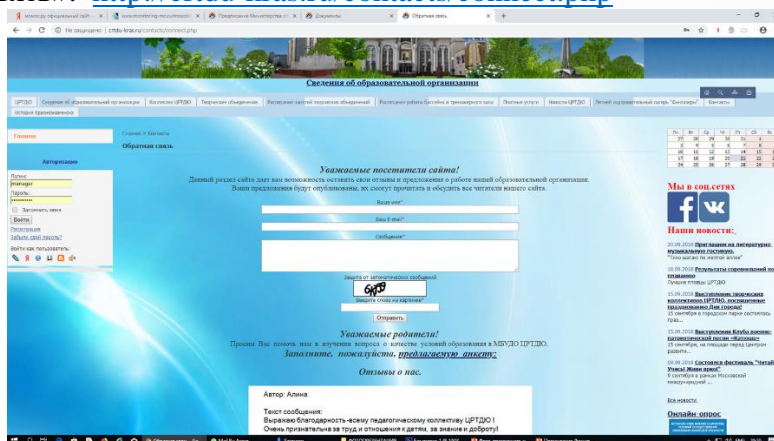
http://crtdu-krasn.ru/contacts/connect.php

Обратная связь

Не защищено | crtdu-kras.ru/contacts/connect.php

Сведения об образовательной организации

ЦРТДЮ | Сведения об образовательной организации | Коллектив ЦРТДЮ | Творческие объединения | Расписание занятий творческих объединений | Расписание работы батута и тренажерного зала | Платные услуги | Новости ЦРТДЮ | Летний оздоровительный лагерь "Берёзовик" | Контакты | Отзыв о проведенном мероприятии

Главная

Авторизация

Логин:

Пароль:

Запомнить меня

Войти

Регистрация

Забыли свой пароль?

Войти как пользователь:

Главная > Контакты

Обратная связь

Уважаемые посетители сайта!

Данный раздел сайта дает вам возможность оставить свои отзывы и предложения о работе нашей образовательной организации. Ваши предложения будут опубликованы, их смогут прочитать и обсудить все читатели нашего сайта.

Ваше имя*

Ваш E-mail*

Сообщение*

Защита от автоматических сообщений

Введите слово на картинке*

Отправить

Уважаемые родители!

Просим Вас помочь нам в изучении вопроса о качестве условий образования в МБУДО ЦРТДЮ.

Заполните, пожалуйста, предлагаемую анкету:

Отзывы о нас.

Автор: Алина

Текст сообщения:
Выражаю благодарность всему педагогическому коллективу ЦРТДЮ !
Очень признательна за труд и отношения к детям, за знание и доброту!

Мы в соц.сетях

Наши новости:

Приглашаем на литературно-музыкальную гостиную.

Результаты соревнований по плаванию

Выступление творческих коллективов ЦРТДЮ, посвященные празднованию Дня города!

Выступление Клуба юного пушкиниста

Состоялся фестиваль "Читай! Узнавай! Живи ярко!"

Все новости

Онлайн-опрос